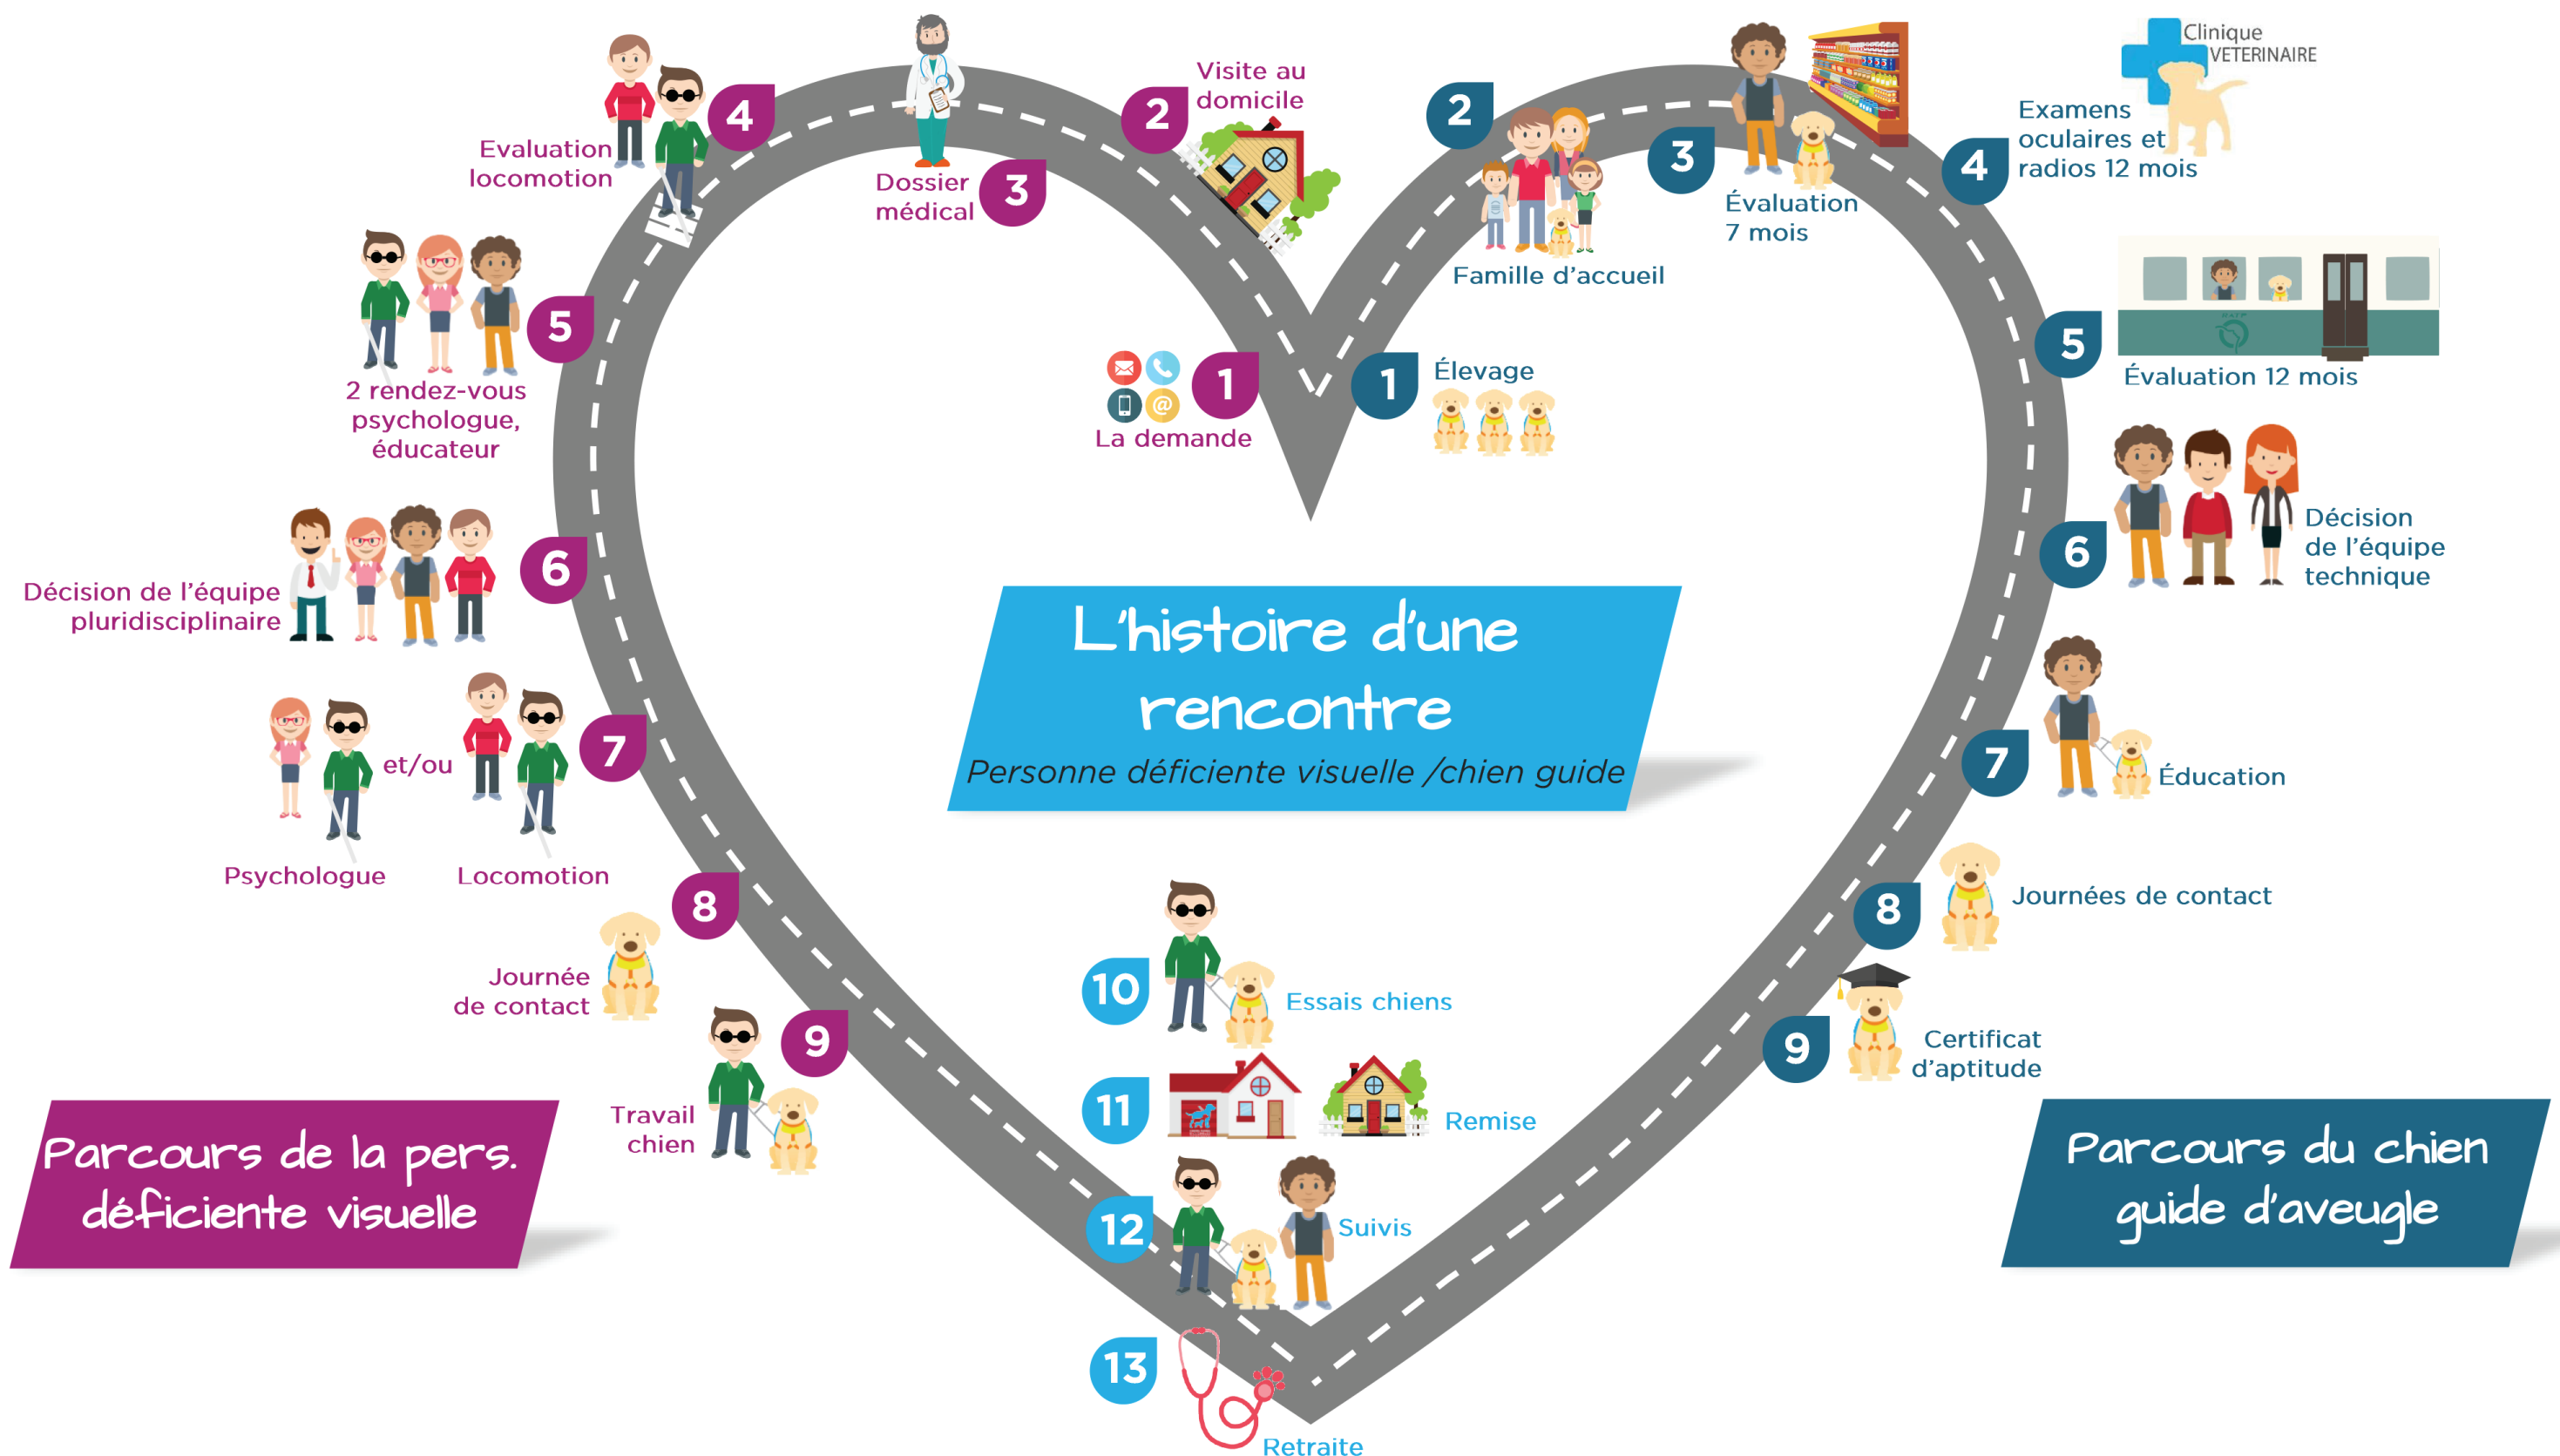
L'histoire d'une rencontre
Personne déficiente visuelle /chien guide

1 La demande
2 Visite au domicile
3 Dossier médical
4 Evaluation locomotion
5 2 rendez-vous psychologue, éducateur
6 Décision de l'équipe pluridisciplinaire
7 Psychologue et/ou Locomotion
8 Journée de contact
9 Travail chien

Parcours de la pers. déficiente visuelle

1 Élevage
2 Famille d'accueil
3 Évaluation 7 mois
4 Examens oculaires et radios 12 mois
Clinique VETERINAIRE
5 Évaluation 12 mois
6 Décision de l'équipe technique
7 Éducation
8 Journées de contact
9 Certificat d'aptitude

Parcours du chien guide d'aveugle

10 Essais chiens
11 Remise
12 Suivis
13 Retraite